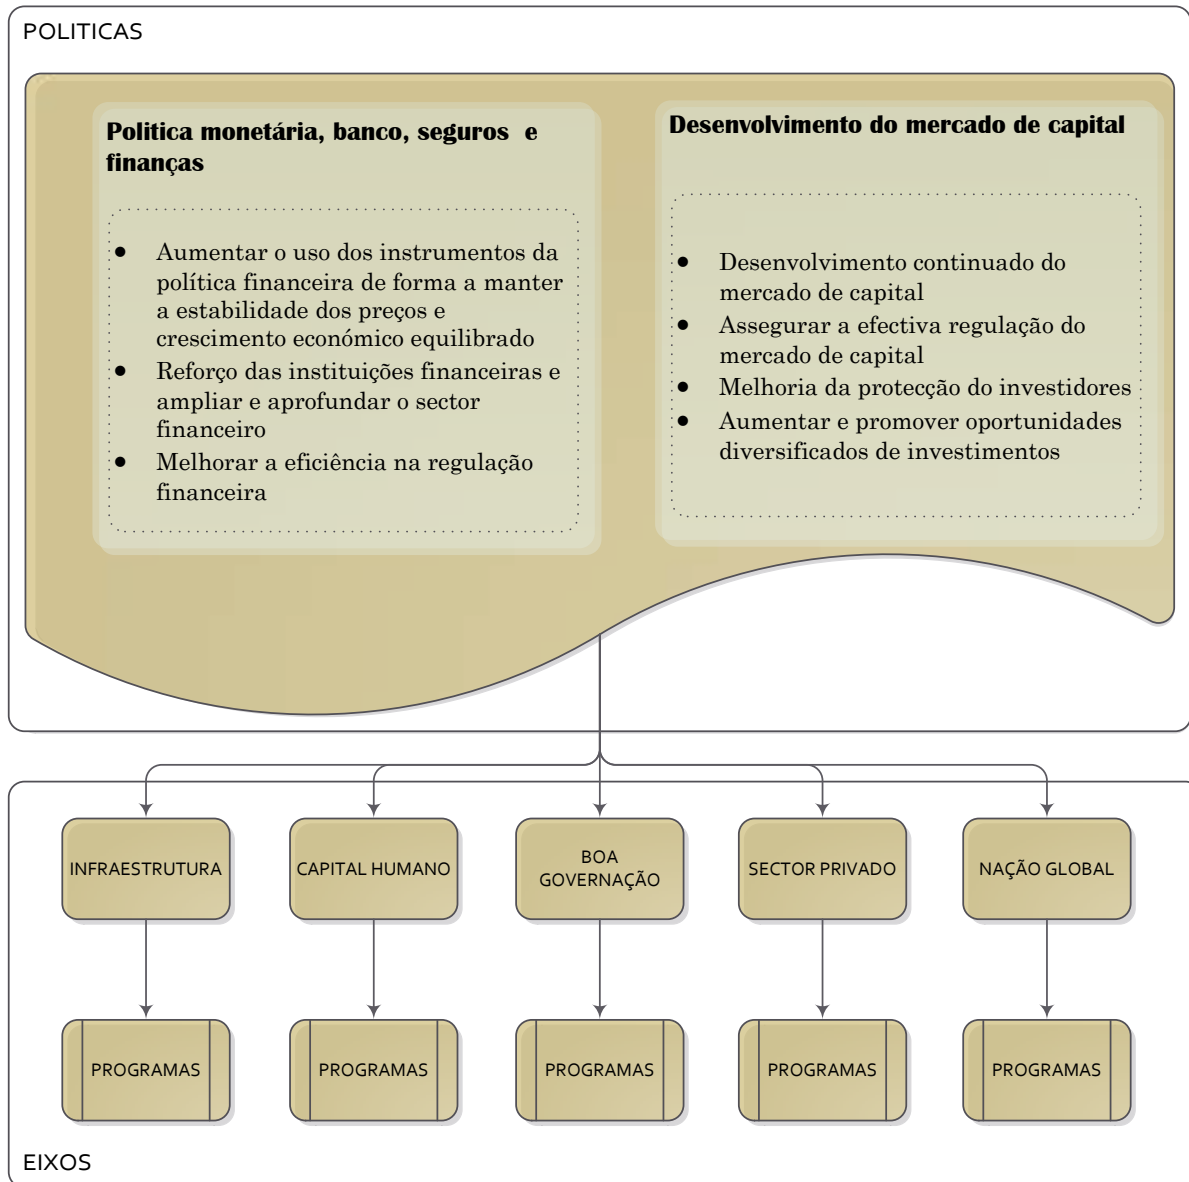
POLITICAS

**Politica monetária, banco, seguros e finanças**

- Aumentar o uso dos instrumentos da política financeira de forma a manter a estabilidade dos preços e crescimento económico equilibrado
- Reforço das instituições financeiras e ampliar e aprofundar o sector financeiro
- Melhorar a eficiência na regulação financeira

**Desenvolvimento do mercado de capital**

- Desenvolvimento continuado do mercado de capital
- Assegurar a efectiva regulação do mercado de capital
- Melhoria da protecção do investidores
- Aumentar e promover oportunidades diversificados de investimentos

INFRAESTRUTURA

CAPITAL HUMANO

BOA GOVERNAÇÃO

SECTOR PRIVADO

NAÇÃO GLOBAL

PROGRAMAS

PROGRAMAS

PROGRAMAS

PROGRAMAS

PROGRAMAS

EIXOS